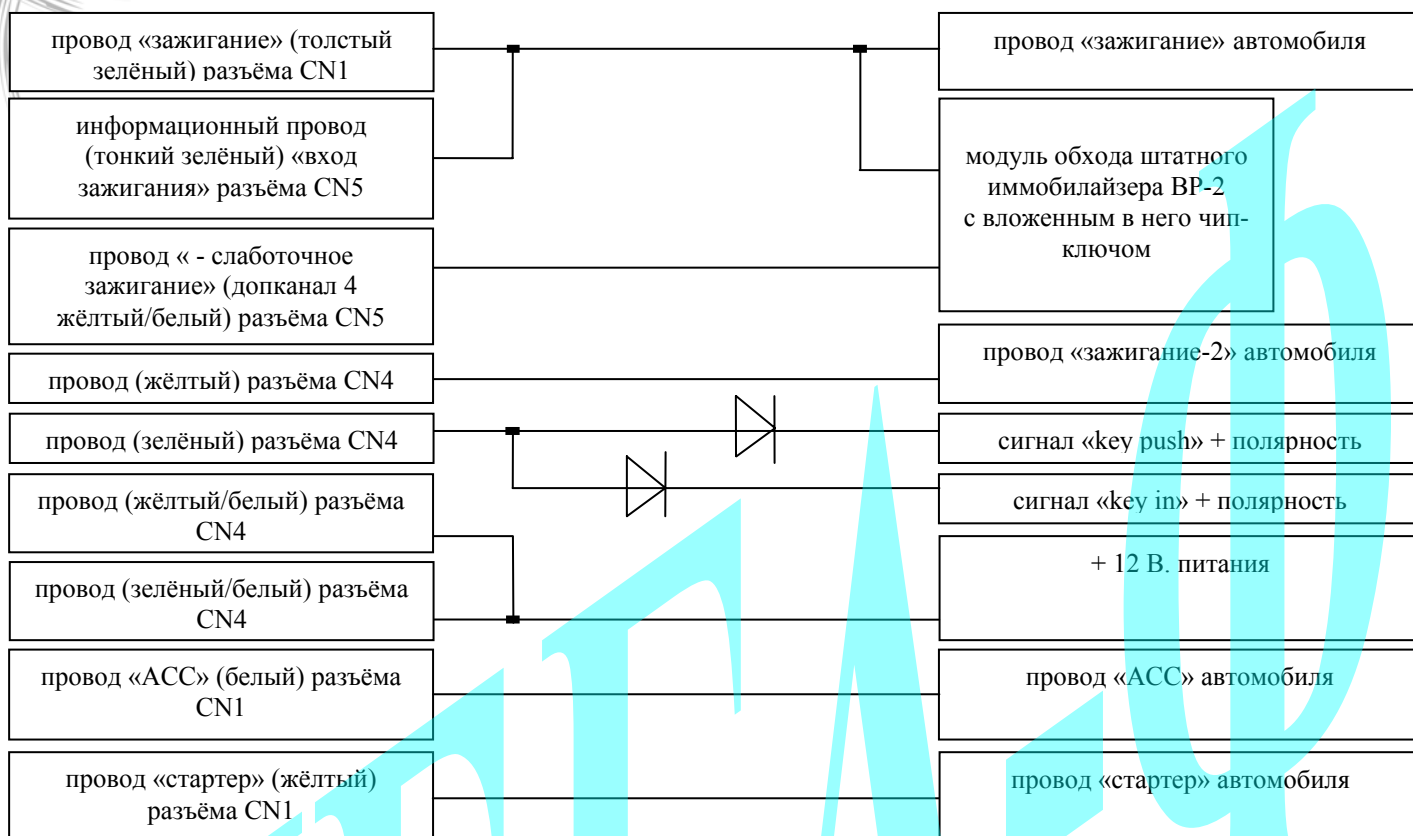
провод «зажигание» (толстый зелёный) разъёма CN1

информационный провод (тонкий зелёный) «вход зажигания» разъёма CN5

провод « - слаботочное зажигание» (допканал 4 жёлтый/белый) разъёма CN5

провод (жёлтый) разъёма CN4

провод (зелёный) разъёма CN4

провод (жёлтый/белый) разъёма CN4

провод (зелёный/белый) разъёма CN4

провод «ACC» (белый) разъёма CN1

провод «стартер» (жёлтый) разъёма CN1

провод «зажигание» автомобиля

модуль обхода штатного иммобилайзера BP-2 с вложенным в него чип-ключом

провод «зажигание-2» автомобиля

сигнал «key push» + полярность

сигнал «key in» + полярность

+ 12 В. питания

провод «ACC» автомобиля

провод «стартер» автомобиля